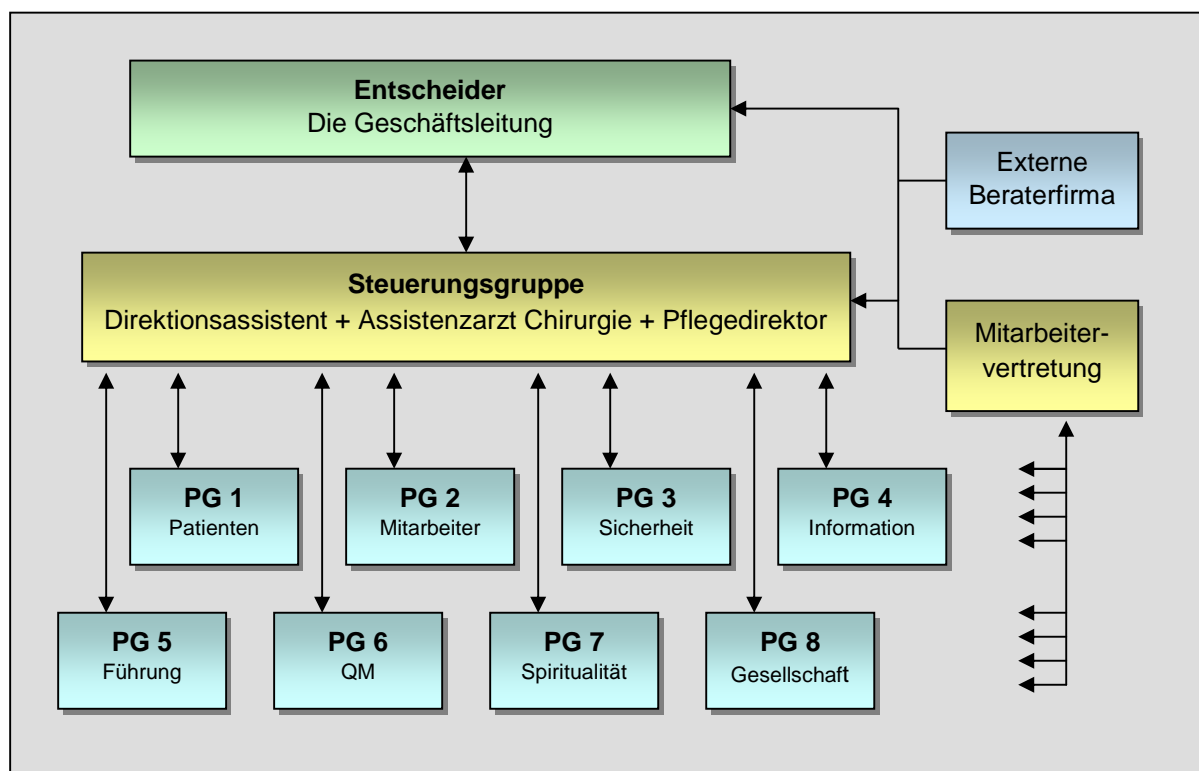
Entscheider
Die Geschäftsleitung

Externe Beraterfirma

Steuerungsgruppe
Direktionsassistent + Assistenzarzt Chirurgie + Pflegedirektor

Mitarbeitervertretung

PG 1
Patienten

PG 2
Mitarbeiter

PG 3
Sicherheit

PG 4
Information

PG 5
Führung

PG 6
QM

PG 7
Spiritualität

PG 8
Gesellschaft